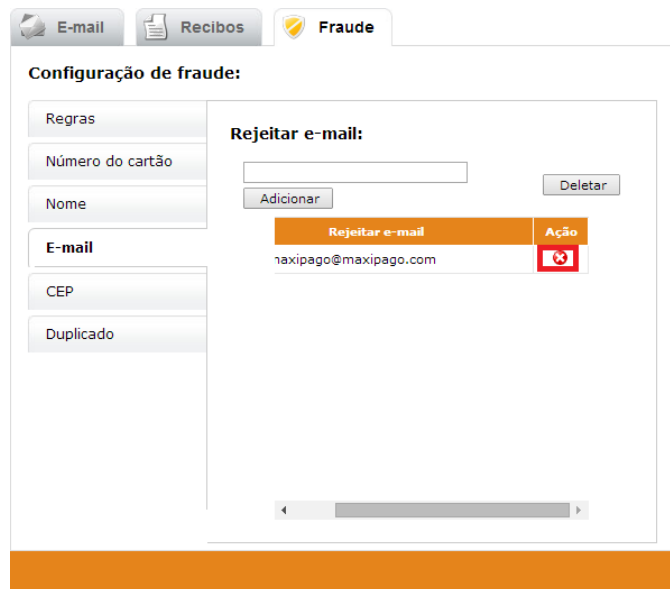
E-mail
Recibos
Fraude

Configuração de fraude:

Regras
Número do cartão
Nome
E-mail
CEP
Duplicado

Rejeitar e-mail:

Adicionar
Deletar

| Rejeitar e-mail | Ação |
|---|---|
| naxipago@maxipago.com | |